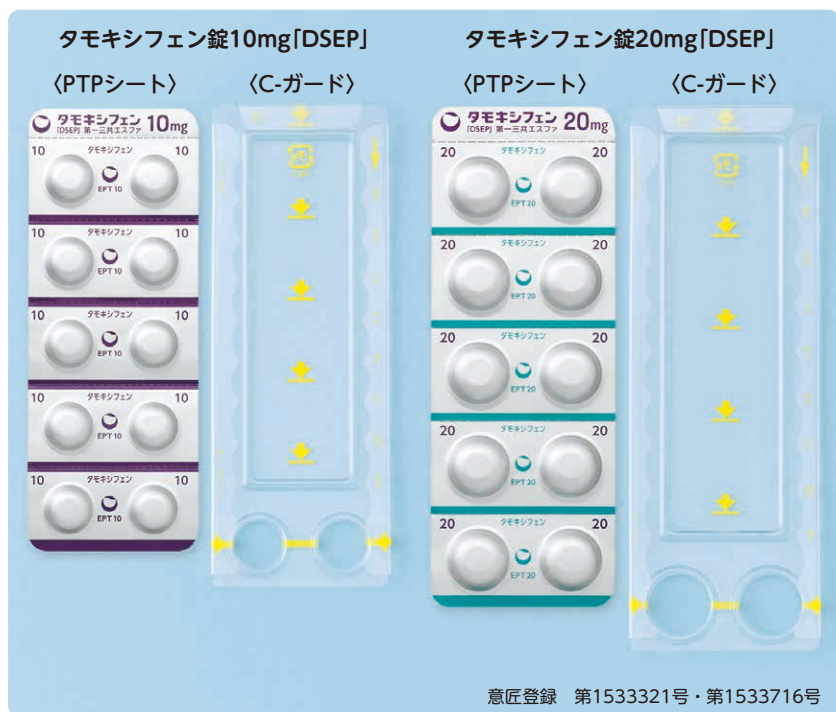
タモキシフェン錠10mg「DSEP」

〈PTPシート〉

タモキシフェン 10mg
「DSEP」第一三共エスファ

10 タモキシフェン 10
EPT 10

10 タモキシフェン 10
EPT 10

10 タモキシフェン 10
EPT 10

10 タモキシフェン 10
EPT 10

10 タモキシフェン 10
EPT 10

〈C-ガード〉

タモキシフェン錠20mg「DSEP」

〈PTPシート〉

タモキシフェン 20mg
「DSEP」第一三共エスファ

20 タモキシフェン 20
EPT 20

20 タモキシフェン 20
EPT 20

20 タモキシフェン 20
EPT 20

20 タモキシフェン 20
EPT 20

20 タモキシフェン 20
EPT 20

〈C-ガード〉

意匠登録 第1533321号・第1533716号